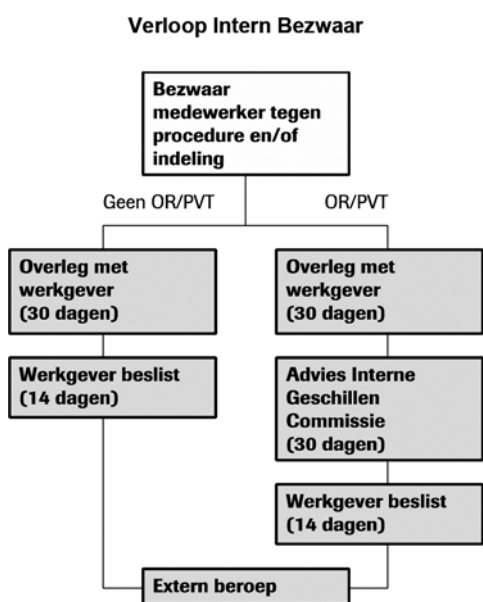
Verloop Intern Bezwaar

Bezwaar medewerker tegen procedure en/of indeling

Geen OR/PVT

OR/PVT

Overleg met werkgever (30 dagen)

Werkgever beslist (14 dagen)

Overleg met werkgever (30 dagen)

Advies Interne Geschillen Commissie (30 dagen)

Werkgever beslist (14 dagen)

Extern beroep